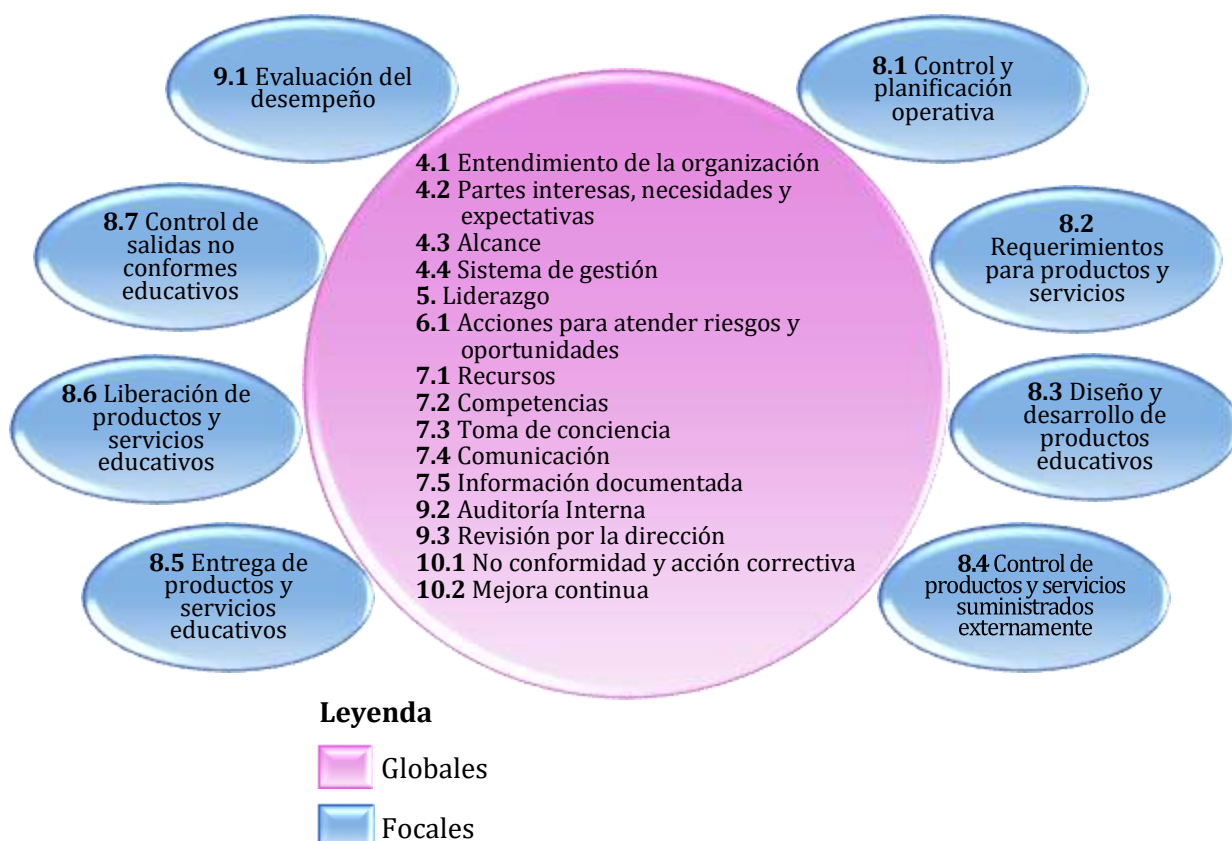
**9.1** Evaluación del desempeño

**8.1** Control y planificación operativa

**8.7** Control de salidas no conformes educativos

**8.2** Requerimientos para productos y servicios

**8.6** Liberación de productos y servicios educativos

**8.3** Diseño y desarrollo de productos educativos

**8.5** Entrega de productos y servicios educativos

**8.4** Control de productos y servicios suministrados externamente

**4.1** Entendimiento de la organización
**4.2** Partes interesas, necesidades y expectativas
**4.3** Alcance
**4.4** Sistema de gestión
**5.** Liderazgo
**6.1** Acciones para atender riesgos y oportunidades
**7.1** Recursos
**7.2** Competencias
**7.3** Toma de conciencia
**7.4** Comunicación
**7.5** Información documentada
**9.2** Auditoría Interna
**9.3** Revisión por la dirección
**10.1** No conformidad y acción correctiva
**10.2** Mejora continua

**Leyenda**

Globales

Focales